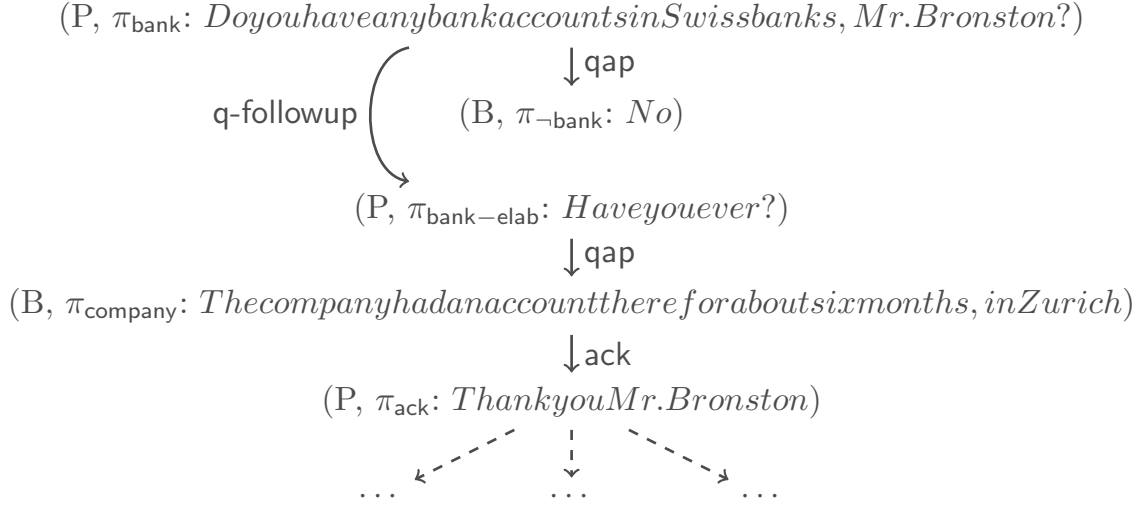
(P, $\pi_{\mathsf{bank}}$: $Doyouhaveanybankaccountsin Swissbanks, Mr.Bronston$?)

qap

q-followup

(B, $\pi_{\neg\mathsf{bank}}$: $No$)

(P, $\pi_{\mathsf{bank-elab}}$: $Haveyouever$?)

qap

(B, $\pi_{\mathsf{company}}$: $Thecompanyhadanaccountthereforaboutsixmonths, inZurich$)

ack

(P, $\pi_{\mathsf{ack}}$: $ThankyouMr.Bronston$)

... ... ...